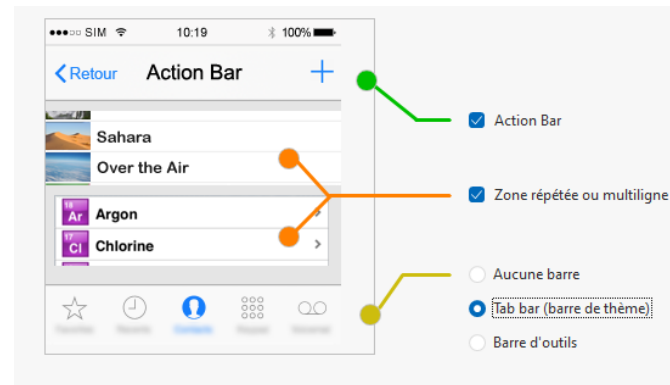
●●●○○ SIM 10:19 100%

Retour Action Bar +

Sahara

Over the Air

18 Ar Argon

17 Cl Chlorine

Favorites Recents Contacts Keypad Voicemail

Action Bar

Zone répétée ou multiligne

Aucune barre

Tab bar (barre de thème)

Barre d'outils